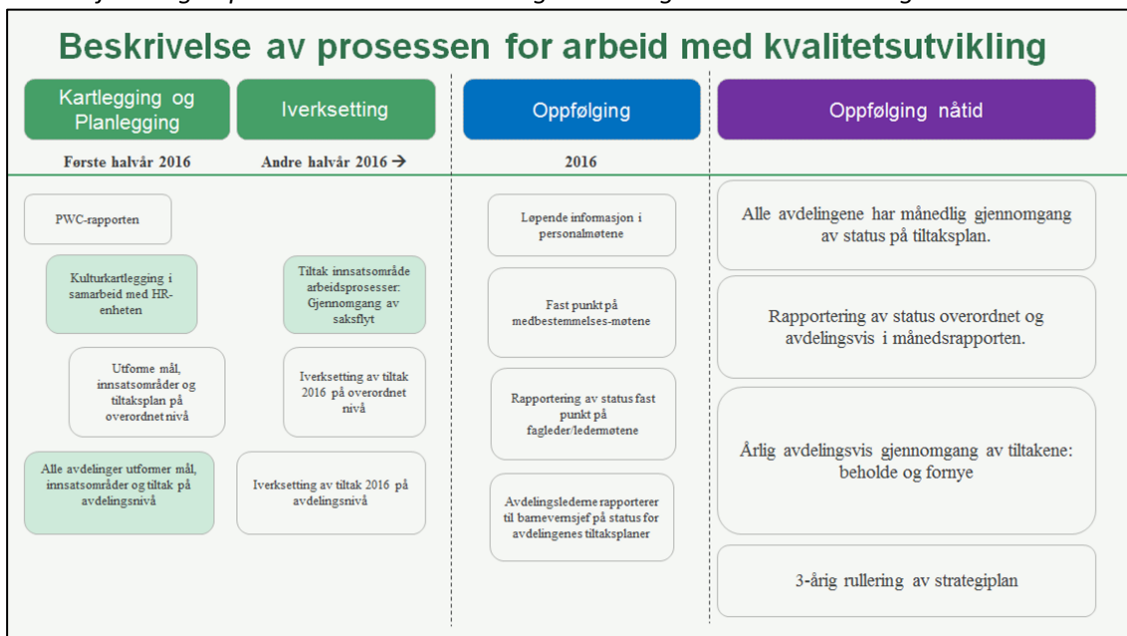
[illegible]

Beskrivelse av prosessen for arbeid med kvalitetsutvikling

Kartlegging og Planlegging

Iverksetting

Oppfølging

Oppfølging nåtid

Første halvår 2016

Andre halvår 2016 →

2016

PWC-rapporten

Kulturkartlegging i samarbeid med HR-enheten

Utforme mål, innsatsområder og tiltaksplan på overordnet nivå

Alle avdelinger utformer mål, innsatsområder og tiltak på avdelingsnivå

Tiltak innsatsområde arbeidsprosesser: Gjennomgang av saksflyt

Iverksetting av tiltak 2016 på overordnet nivå

Iverksetting av tiltak 2016 på avdelingsnivå

Løpende informasjon i personalmøtene

Fast punkt på medbestemmelses-møtene

Rapportering av status fast punkt på fagleder/ledermøtene

Avdelingslederne rapporterer til barnevernsjef på status for avdelingenes tiltaksplaner

Alle avdelingene har månedlig gjennomgang av status på tiltaksplan.

Rapportering av status overordnet og avdelingsvis i månedsrapporten.

Årlig avdelingsvis gjennomgang av tiltakene: beholde og fornye

3-årig rullering av strategiplan